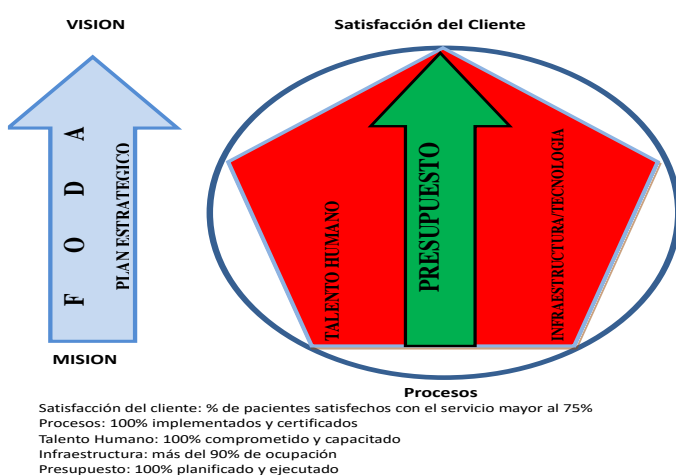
VISION

Satisfacción del Cliente

F O D A

PLAN ESTRATEGICO

TALENTO HUMANO

PRESUPUESTO

INFRAESTRUCTURA/TECNOLOGIA

MISION

Procesos

Satisfacción del cliente: % de pacientes satisfechos con el servicio mayor al 75%
Procesos: 100% implementados y certificados
Talento Humano: 100% comprometido y capacitado
Infraestructura: más del 90% de ocupación
Presupuesto: 100% planificado y ejecutado